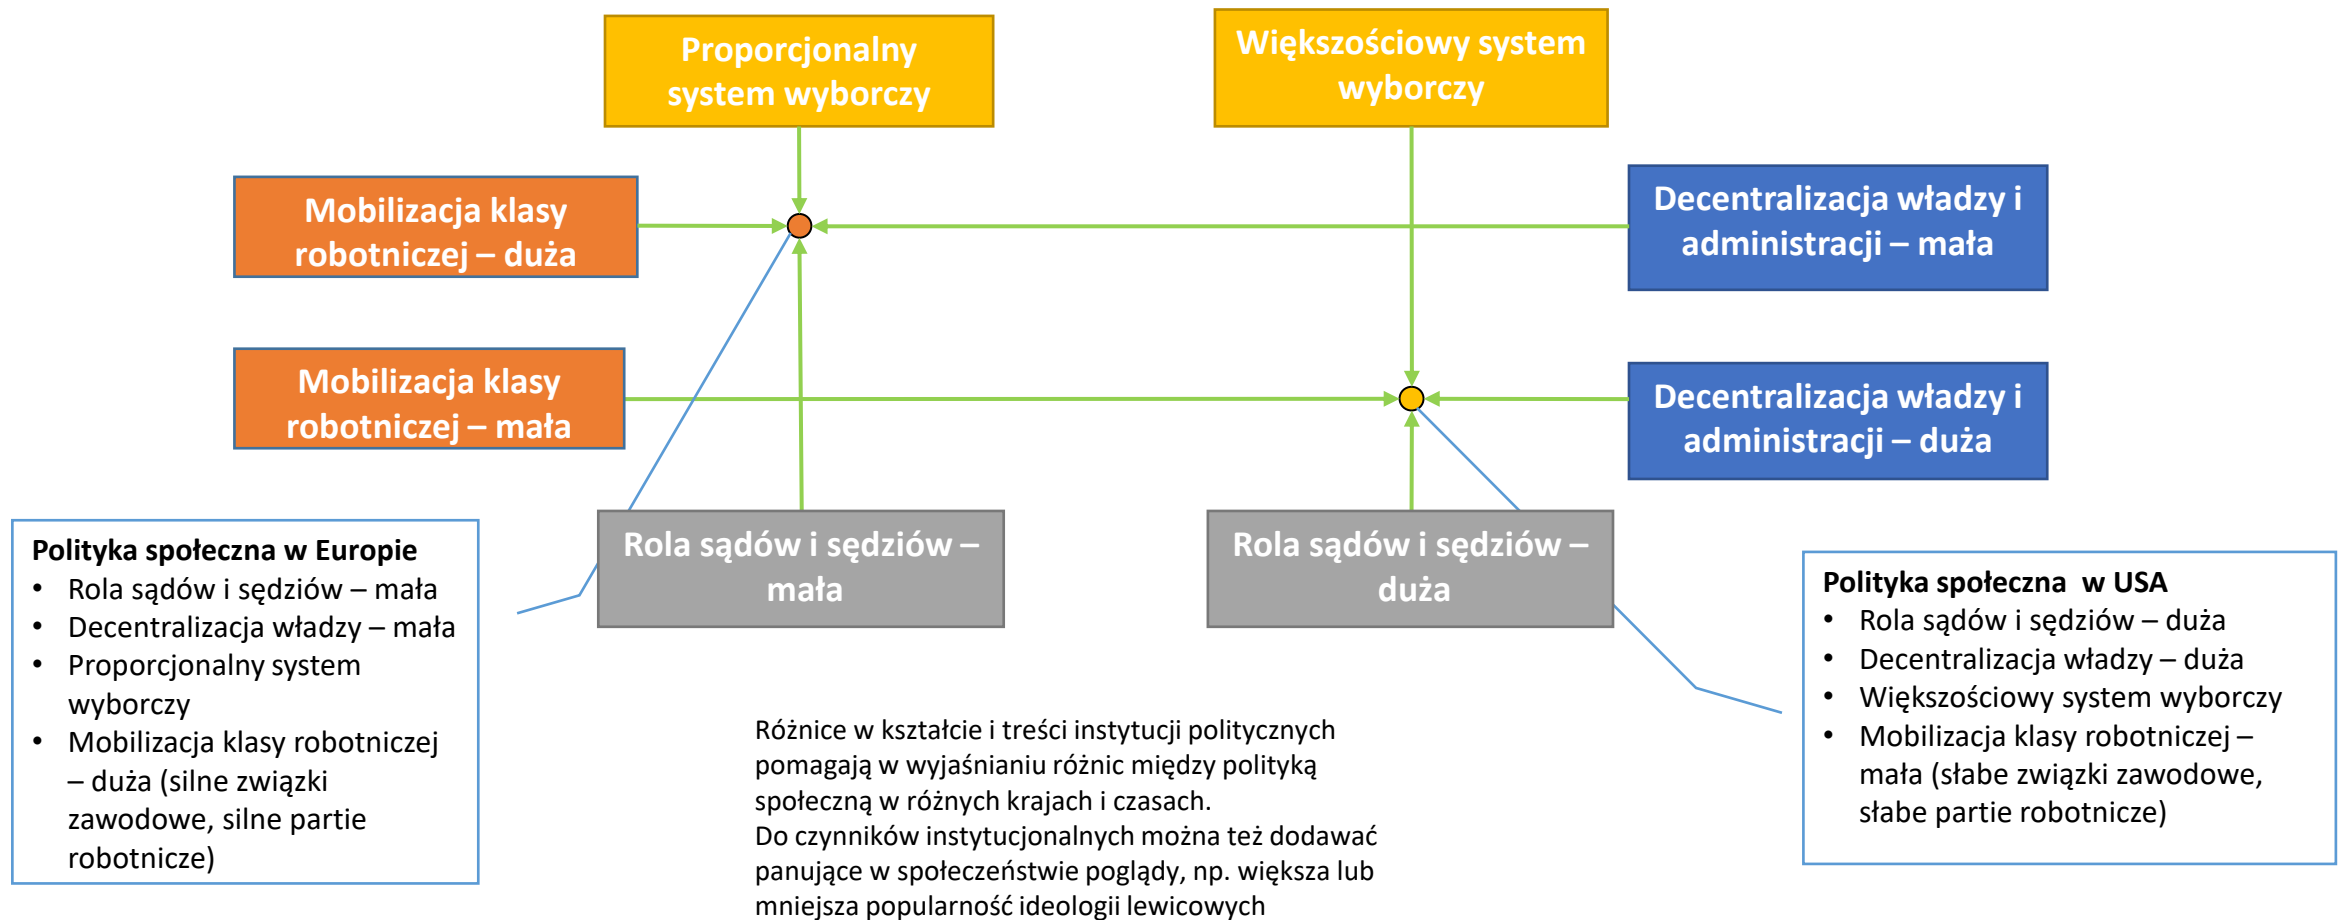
Proporcjonalny system wyborczy

Większościowy system wyborczy

Mobilizacja klasy robotniczej – duża

Decentralizacja władzy i administracji – mała

Mobilizacja klasy robotniczej – mała

Decentralizacja władzy i administracji – duża

Polityka społeczna w Europie
- Rola sądów i sędziów – mała
- Decentralizacja władzy – mała
- Proporcjonalny system wyborczy
- Mobilizacja klasy robotniczej – duża (silne związki zawodowe, silne partie robotnicze)

Rola sądów i sędziów – mała

Rola sądów i sędziów – duża

Polityka społeczna w USA
- Rola sądów i sędziów – duża
- Decentralizacja władzy – duża
- Większościowy system wyborczy
- Mobilizacja klasy robotniczej – mała (słabe związki zawodowe, słabe partie robotnicze)

Różnice w kształcie i treści instytucji politycznych pomagają w wyjaśnianiu różnic między polityką społeczną w różnych krajach i czasach.
Do czynników instytucjonalnych można też dodawać panujące w społeczeństwie poglądy, np. większa lub mniejsza popularność ideologii lewicowych